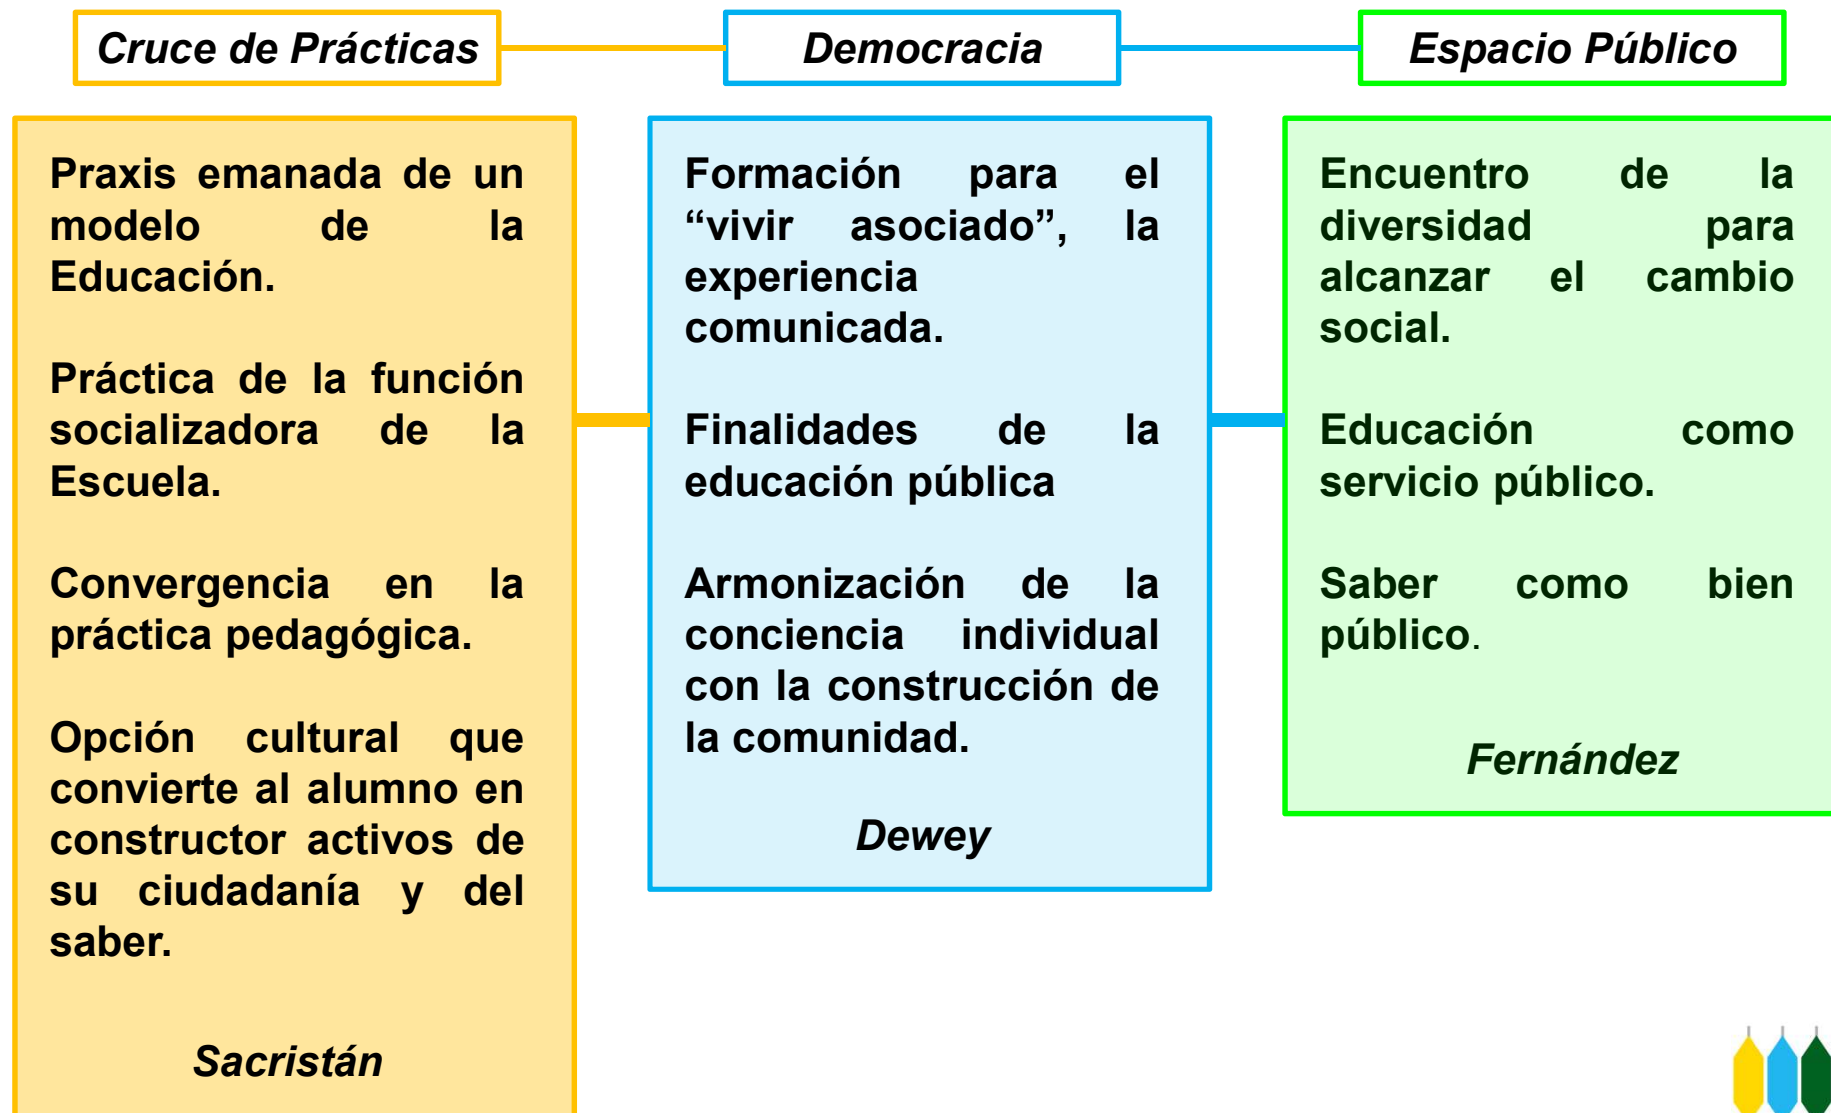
Cruce de Prácticas

Democracia

Espacio Público

Praxis emanada de un modelo de la Educación.

Práctica de la función socializadora de la Escuela.

Convergencia en la práctica pedagógica.

Opción cultural que convierte al alumno en constructor activos de su ciudadanía y del saber.

Sacristán

Formación para el “vivir asociado”, la experiencia comunicada.

Finalidades de la educación pública

Armonización de la conciencia individual con la construcción de la comunidad.

Dewey

Encuentro de la diversidad para alcanzar el cambio social.

Educación como servicio público.

Saber como bien público.

Fernández